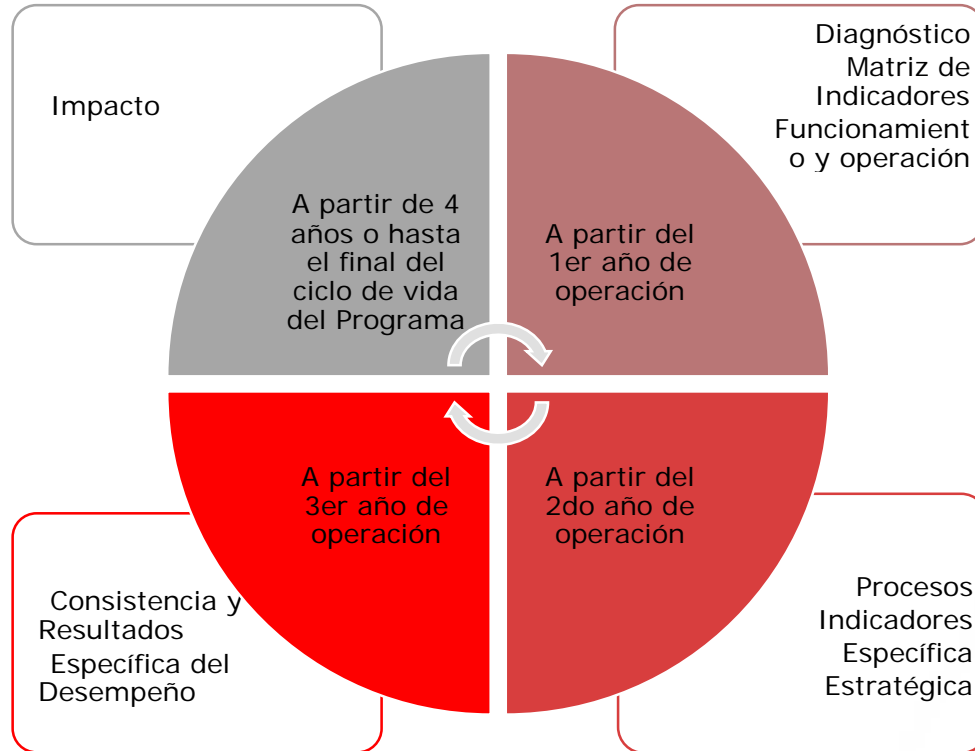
Impacto

A partir de 4 años o hasta el final del ciclo de vida del Programa

A partir del 1er año de operación

Diagnóstico
Matriz de Indicadores
Funcionamiento y operación

A partir del 3er año de operación

A partir del 2do año de operación

Consistencia y Resultados
Específica del Desempeño

Procesos
Indicadores
Específica
Estratégica